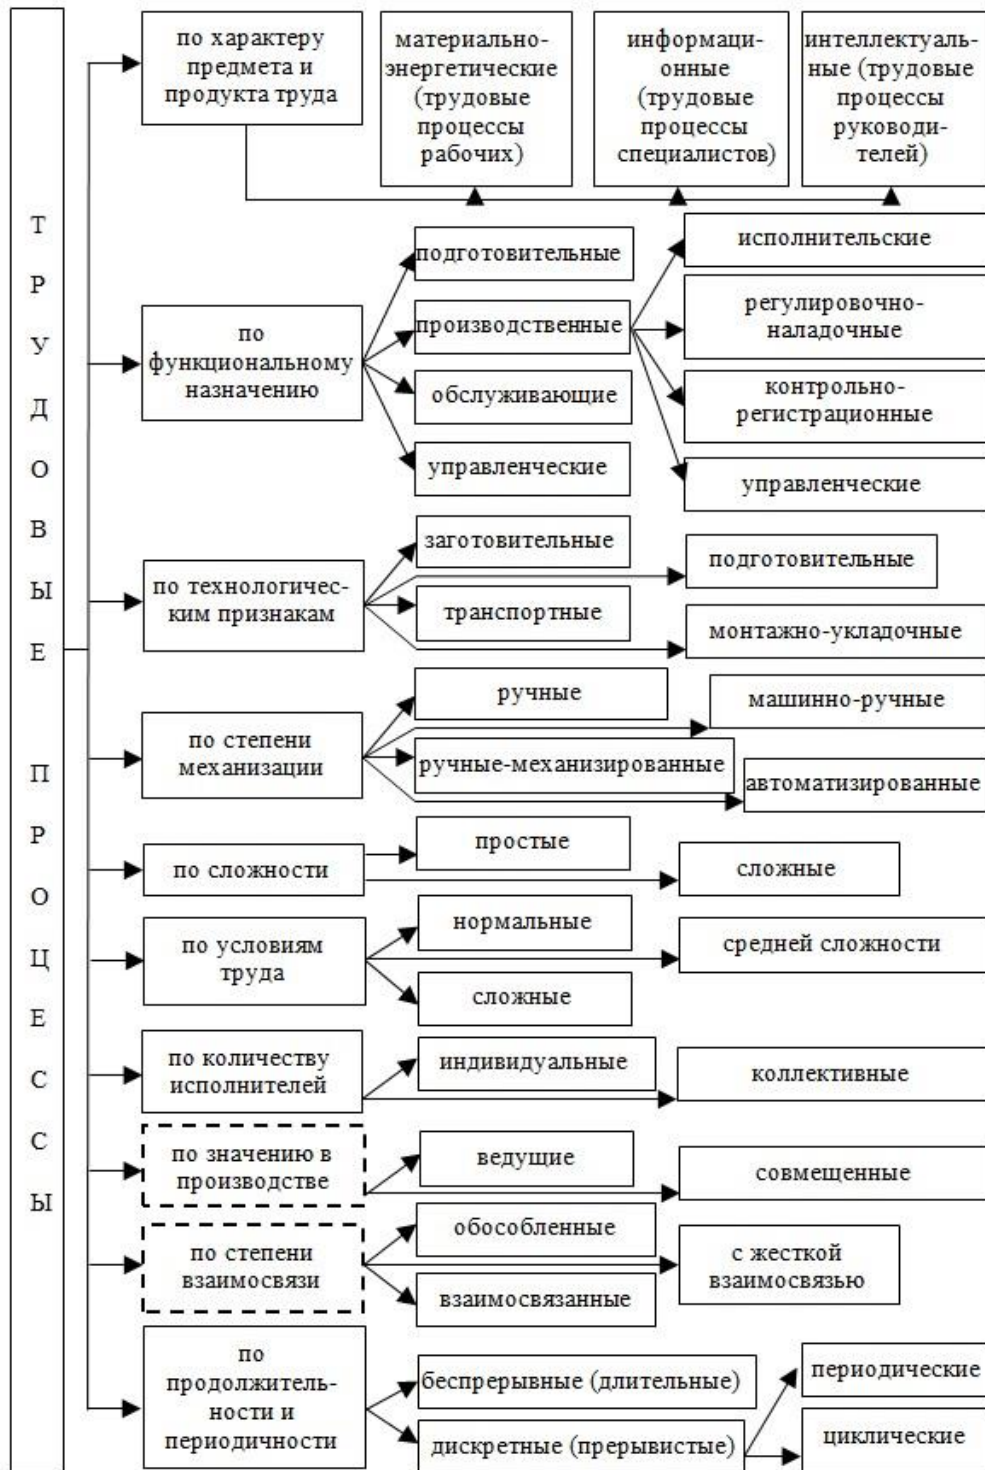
Т Р У Д О В Ы Е П Р О Ц Е С С Ы

по характеру предмета и продукта труда

материально-энергетические (трудовые процессы рабочих)

информационные (трудовые процессы специалистов)

интеллектуальные (трудовые процессы руководителей)

по функциональному назначению

подготовительные

производственные

обслуживающие

управленческие

исполнительские

регулировочно-наладочные

контрольно-регистрационные

управленческие

по технологическим признакам

заготовительные

транспортные

подготовительные

монтажно-укладочные

по степени механизации

ручные

ручные-механизированные

машинно-ручные

автоматизированные

по сложности

простые

сложные

по условиям труда

нормальные

сложные

средней сложности

по количеству исполнителей

индивидуальные

коллективные

по значению в производстве

ведущие

совмещенные

по степени взаимосвязи

обособленные

взаимосвязанные

с жесткой взаимосвязью

по продолжительности и периодичности

беспрерывные (длительные)

дискретные (прерывистые)

периодические

циклические